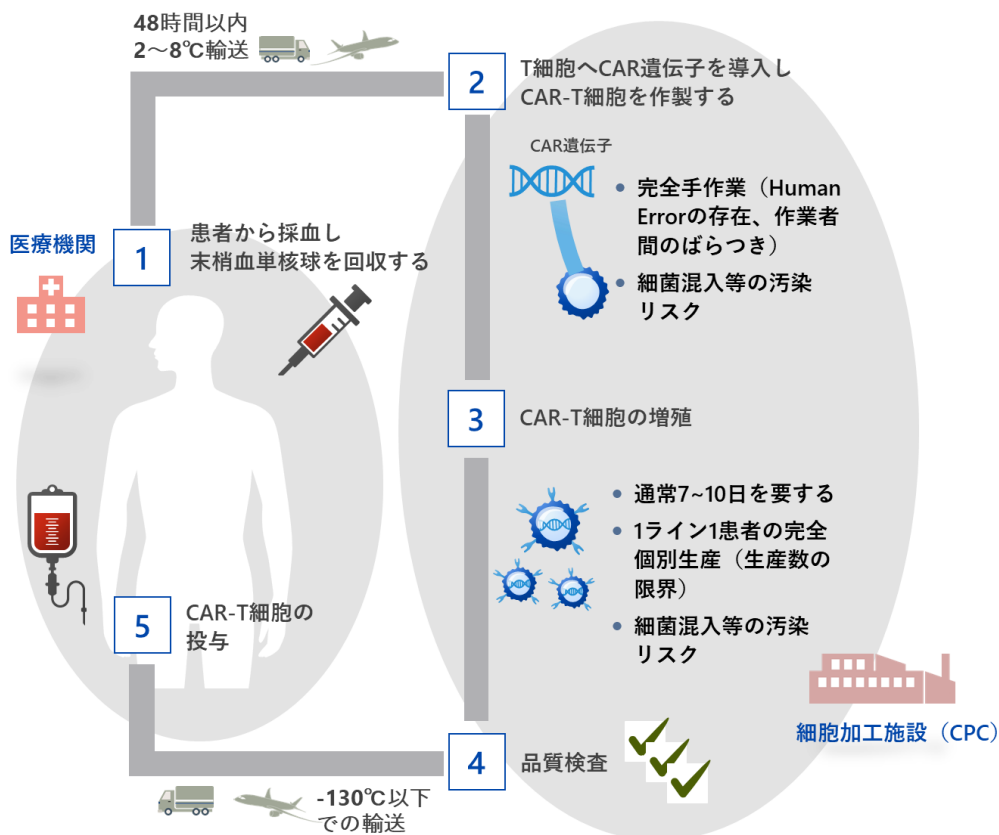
48時間以内
2～8℃輸送

2
T細胞へCAR遺伝子を導入し
CAR-T細胞を作製する

CAR遺伝子

• 完全手作業（Human Errorの存在、作業者間のばらつき）
• 細菌混入等の汚染リスク

医療機関

1
患者から採血し
末梢血単核球を回収する

3
CAR-T細胞の増殖

• 通常7~10日を要する
• 1ライン1患者の完全個別生産（生産数の限界）
• 細菌混入等の汚染リスク

5
CAR-T細胞の投与

細胞加工施設（CPC）

4
品質検査

-130℃以下
での輸送